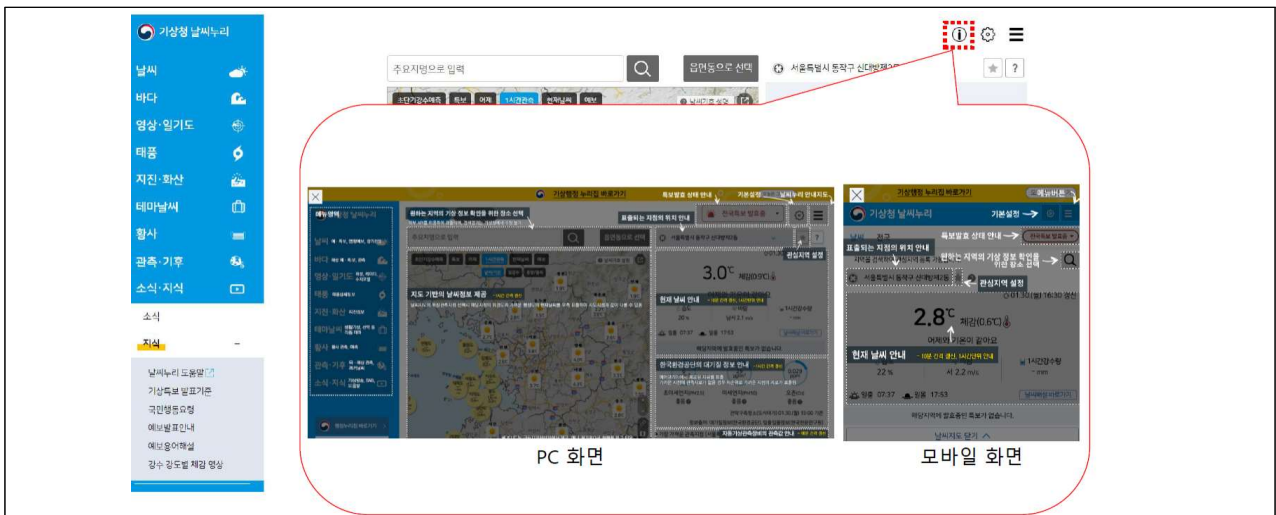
기상청 날씨누리

날씨

바다

영상·일기도

태풍

지진·화산

테마날씨

황사

관측·기후

소식·지식

소식

지식

날씨누리 도움말

기상특보 발표기준

국민행동요령

예보발표안내

예보용어해설

강수 강도별 체감 영상

주요지명으로 입력

읍면동으로 선택

서울특별시 동작구 신대방제2동

?

기상청 날씨누리 바로가기

특보발효 상태 안내

기본설정

날씨지도 안내 지도

원하는 지역의 기상 정보 확인을 위한 장소 선택

표출되는 지점의 위치 안내

관심지역 설정

지도 기반의 날씨정보 제공

3.0℃

현재 날씨 안내

한국환경공단의 대기질 정보 안내

자동기상관측장비의 관측값 안내

PC 화면

기상청 날씨누리 바로가기

메뉴버튼

기상청 날씨누리

기본설정

특보발효 상태 안내

표출되는 지점의 위치 안내

원하는 지역의 기상 정보 확인을 위한 장소 선택

서울특별시 동작구 신대방제2동

관심지역 설정

2.8℃

체감(1.6℃)

현재 날씨 안내

22 %

서 2.2 m/s

1시간강수량

일출 07:37

일몰 17:53

해당지역에 발효중인 특보가 없습니다.

날씨지도 닫기

모바일 화면